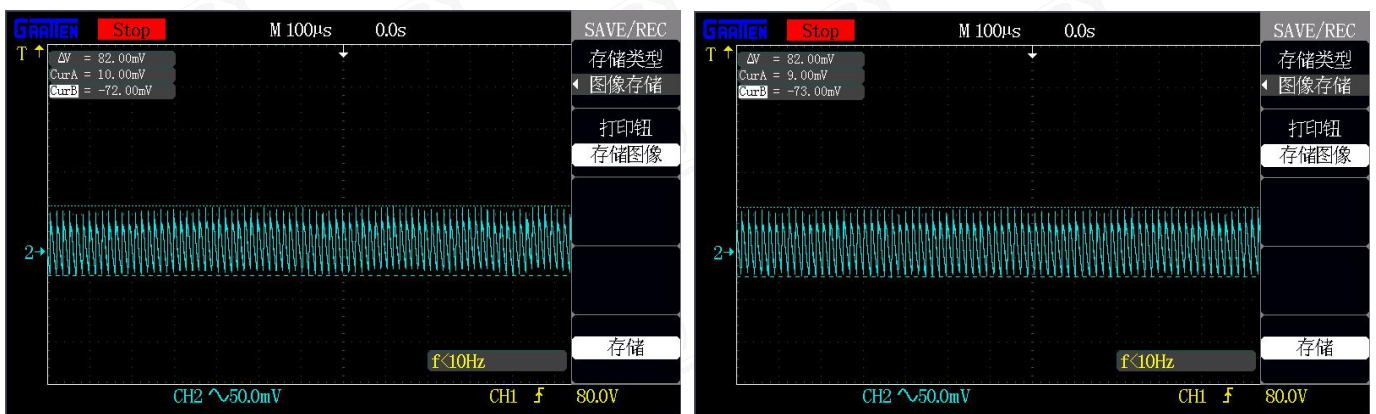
GRAITEN Stop M 100μs 0.0s SAVE/REC
T
ΔV = 82.00mV
CurA = 10.00mV
CurB = -72.00mV
存储类型
图像存储
打印钮
存储图像
2
f<10Hz
存储
CH2 ∿50.0mV CH1 ƒ 80.0V

GRAITEN Stop M 100μs 0.0s SAVE/REC
T
ΔV = 82.00mV
CurA = 9.00mV
CurB = -73.00mV
存储类型
图像存储
打印钮
存储图像
2
f<10Hz
存储
CH2 ∿50.0mV CH1 ƒ 80.0V